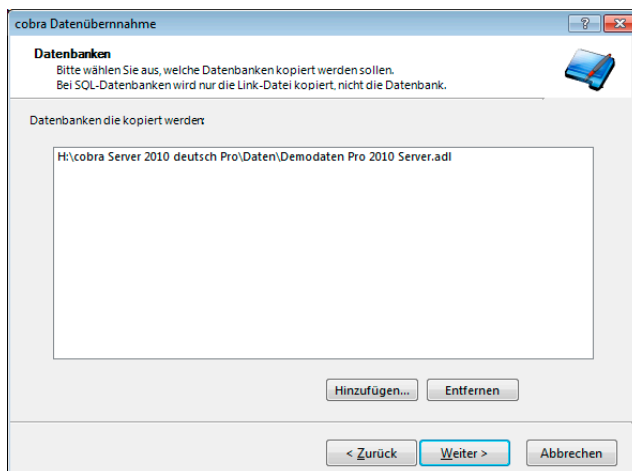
cobra Datenübernahme

?

Datenbanken
Bitte wählen Sie aus, welche Datenbanken kopiert werden sollen.
Bei SQL-Datenbanken wird nur die Link-Datei kopiert, nicht die Datenbank.

Datenbanken die kopiert werden:

H:\cobra Server 2010 deutsch Pro\Daten\Demodaten Pro 2010 Server.adl

Hinzufügen...

Entfernen

< Zurück

Weiter >

Abbrechen